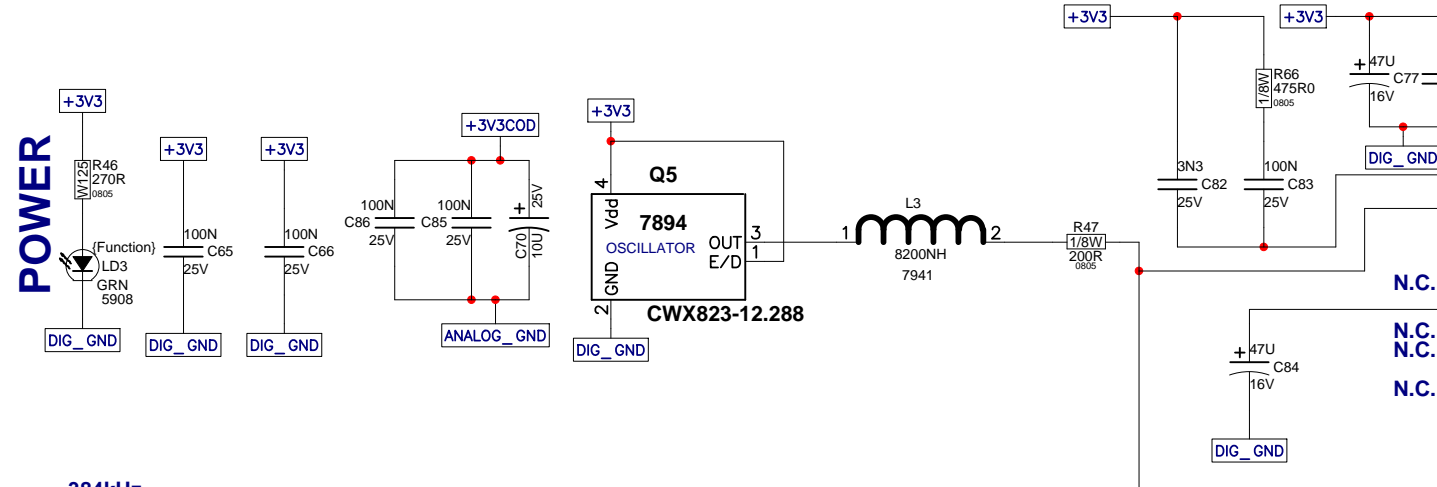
POWER

+3V3
R46
W125
270R
0805
{Function}
LD3
GRN
5908
DIG_GND

+3V3
100N
C65
25V
DIG_GND

+3V3
100N
C66
25V
DIG_GND

+3V3COD
100N
C86
25V
100N
C85
25V
+
25V
C70
10U
ANALOG_GND

+3V3
Q5
4
Vdd
7894
OSCILLATOR
OUT
E/D
3
1
GND
2
CWX823-12.288
DIG_GND

L3
1
2
8200NH
7941

R47
1/8W
200R
0805

+3V3
R66
1/8W
475R0
0805
3N3
C82
25V
100N
C83
25V

+3V3
+
47U
C77
16V
DIG_GND

+
47U
C84
16V
DIG_GND

N.C.
N.C.
N.C.
N.C.

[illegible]